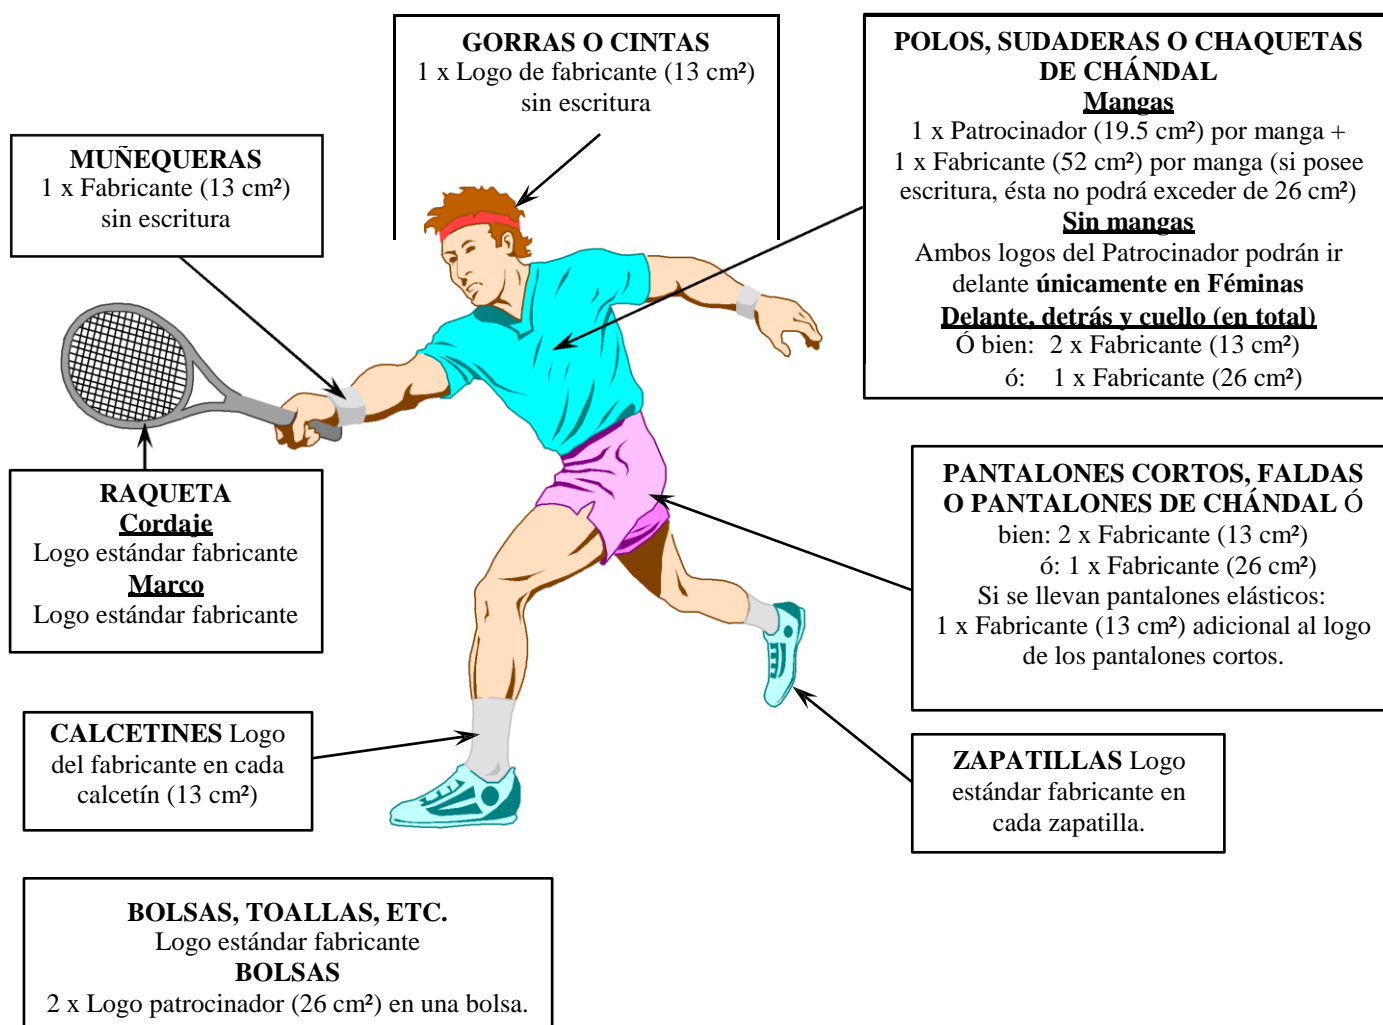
GORRAS O CINTAS
1 x Logo de fabricante (13 cm²) sin escritura

POLOS, SUDADERAS O CHAQUETAS DE CHÁNDAL
Mangas
1 x Patrocinador (19.5 cm²) por manga + 1 x Fabricante (52 cm²) por manga (si posee escritura, ésta no podrá exceder de 26 cm²)
Sin mangas
Ambos logos del Patrocinador podrán ir delante únicamente en Féminas
Delante, detrás y cuello (en total)
Ó bien: 2 x Fabricante (13 cm²)
ó: 1 x Fabricante (26 cm²)

MUÑEQUERAS
1 x Fabricante (13 cm²) sin escritura

RAQUETA
Cordaje
Logo estándar fabricante
Marco
Logo estándar fabricante

PANTALONES CORTOS, FALDAS O PANTALONES DE CHÁNDAL Ó bien: 2 x Fabricante (13 cm²)
ó: 1 x Fabricante (26 cm²)
Si se llevan pantalones elásticos: 1 x Fabricante (13 cm²) adicional al logo de los pantalones cortos.

CALCETINES Logo del fabricante en cada calcetín (13 cm²)

ZAPATILLAS Logo estándar fabricante en cada zapatilla.

BOLSAS, TOALLAS, ETC.
Logo estándar fabricante
BOLSAS
2 x Logo patrocinador (26 cm²) en una bolsa.